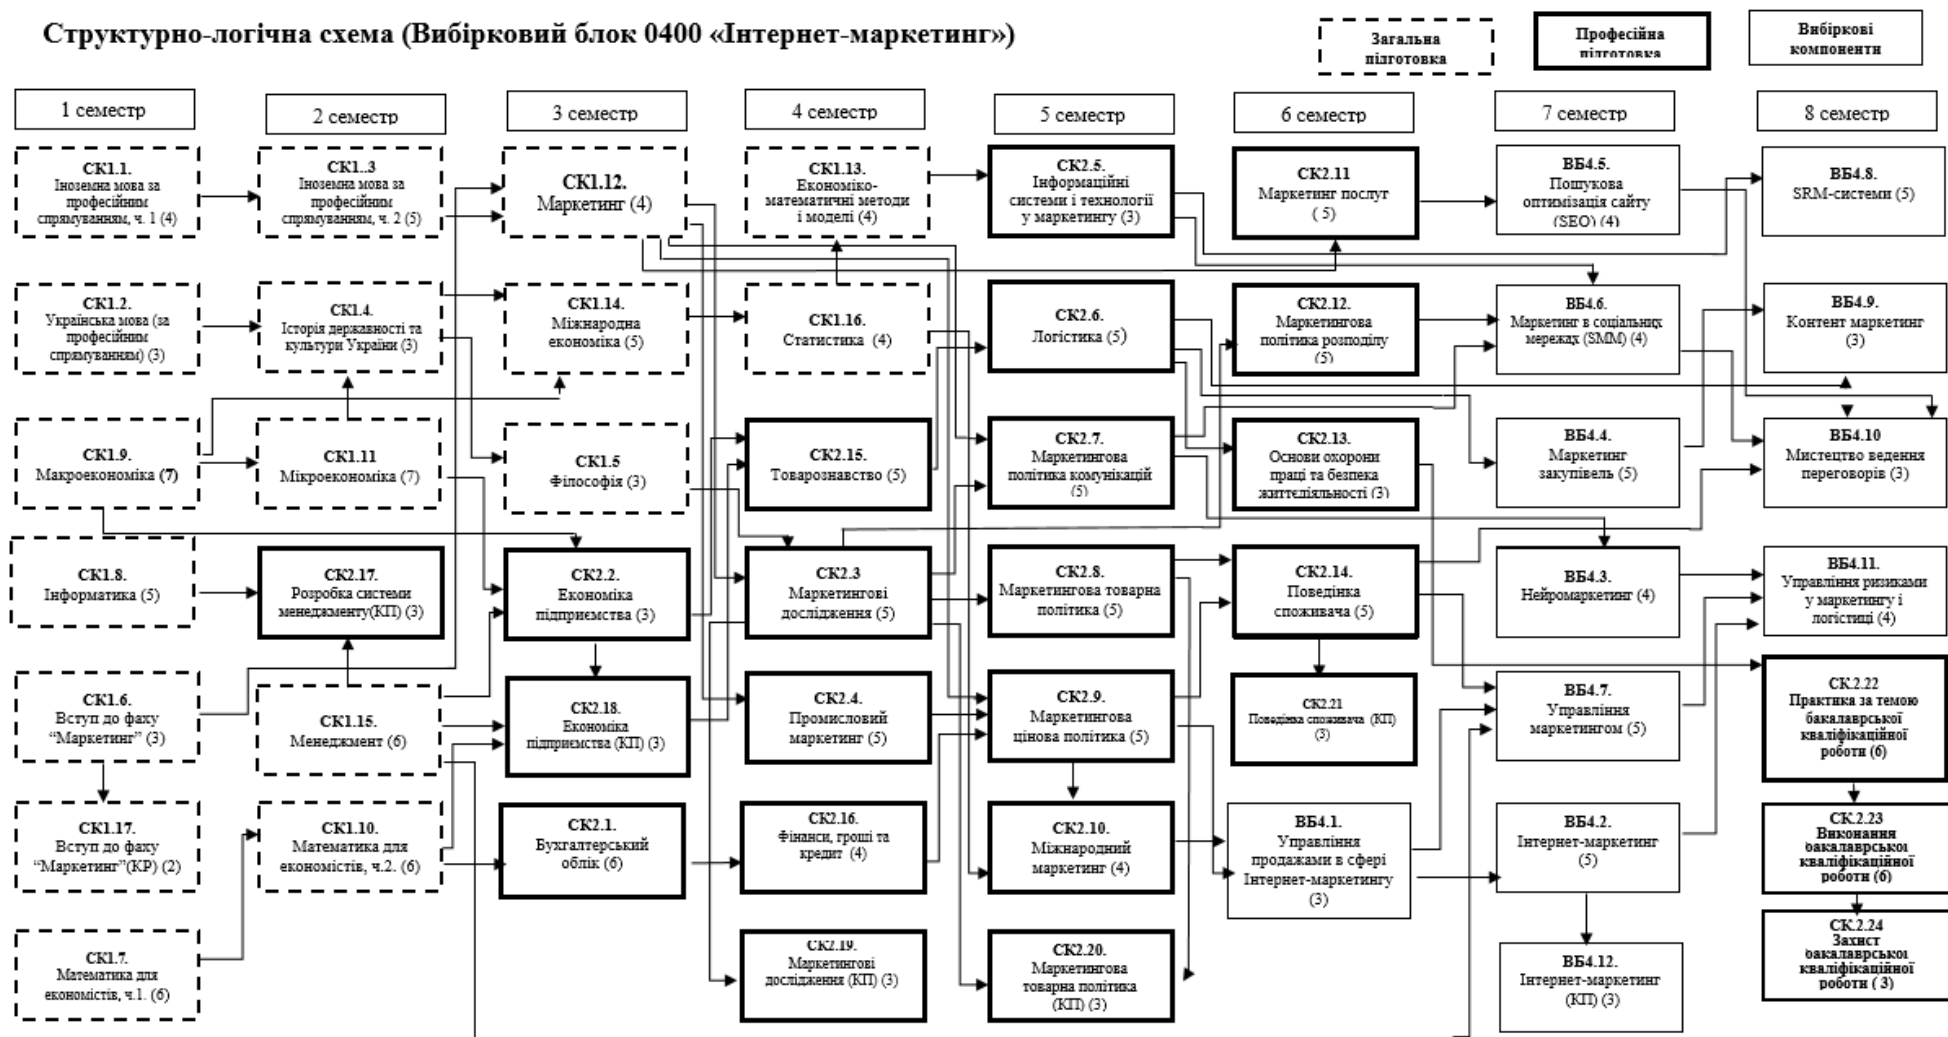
Структурно-логічна схема (Вибірковий блок 0400 «Інтернет-маркетинг»)

Загальна підготовка

Професійна підготовка

Вибіркові компоненти

1 семестр

СК1.1. Іноземна мова за професійним спрямуванням, ч. 1 (4)

СК1.2. Українська мова (за професійним спрямуванням) (3)

СК1.9. Макроекономіка (7)

СК1.8. Інформатика (5)

СК1.6. Вступ до фаху "Маркетинг" (3)

СК1.17. Вступ до фаху "Маркетинг"(КР) (2)

СК1.7. Математика для економістів, ч.1. (6)

2 семестр

СК1..3 Іноземна мова за професійним спрямуванням, ч. 2 (5)

СК1.4. Історія державності та культури України (3)

СК1.11 Мікроекономіка (7)

СК2.17. Розробка системи менеджменту(КП) (3)

СК1.15. Менеджмент (6)

СК1.10. Математика для економістів, ч.2. (6)

3 семестр

СК1.12. Маркетинг (4)

СК1.14. Міжнародна економіка (5)

СК1.5 Філософія (3)

СК2.2. Економіка підприємства (3)

СК2.18. Економіка підприємства (КП) (3)

СК2.1. Бухгалтерський облік (6)

4 семестр

СК1.13. Економіко-математичні методи і моделі (4)

СК1.16. Статистика (4)

СК2.15. Товарознавство (5)

СК2.3 Маркетингові дослідження (5)

СК2.4. Промисловий маркетинг (5)

СК2.16. Фінанси, гроші та кредит (4)

СК2.19. Маркетингові дослідження (КП) (3)

5 семестр

СК2.5. Інформаційні системи і технології у маркетингу (3)

СК2.6. Логістика (5)

СК2.7. Маркетингова політика комунікацій (5)

СК2.8. Маркетингова товарна політика (5)

СК2.9. Маркетингова цінова політика (5)

СК2.10. Міжнародний маркетинг (4)

СК2.20. Маркетингова товарна політика (КП) (3)

6 семестр

СК2.11 Маркетинг послуг ( 5)

СК2.12. Маркетингова політика розподілу (5)

СК2.13. Основи охорони праці та безпека життєдіяльності (3)

СК2.14. Поведінка споживача (5)

СК2.21 Поведінка споживача (КП) (3)

ВБ4.1. Управління продажами в сфері Інтернет-маркетингу (3)

7 семестр

ВБ4.5. Пошукова оптимізація сайту (SEO) (4)

ВБ4.6. Маркетинг в соціальних мережах (SMM) (4)

ВБ4.4. Маркетинг закупівель (5)

ВБ4.3. Нейромаркетинг (4)

ВБ4.7. Управління маркетингом (5)

ВБ4.2. Інтернет-маркетинг (5)

ВБ4.12. Інтернет-маркетинг (КП) (3)

8 семестр

ВБ4.8. SRM-системи (5)

ВБ4.9. Контент маркетинг (3)

ВБ4.10 Мистецтво ведення переговорів (3)

ВБ4.11. Управління ризиками у маркетингу і логістиці (4)

СК.2.22 Практика за темою бакалаврської кваліфікаційної роботи (6)

СК.2.23 Виконання бакалаврської кваліфікаційної роботи (6)

СК.2.24 Захист бакалаврської кваліфікаційної роботи ( 3)